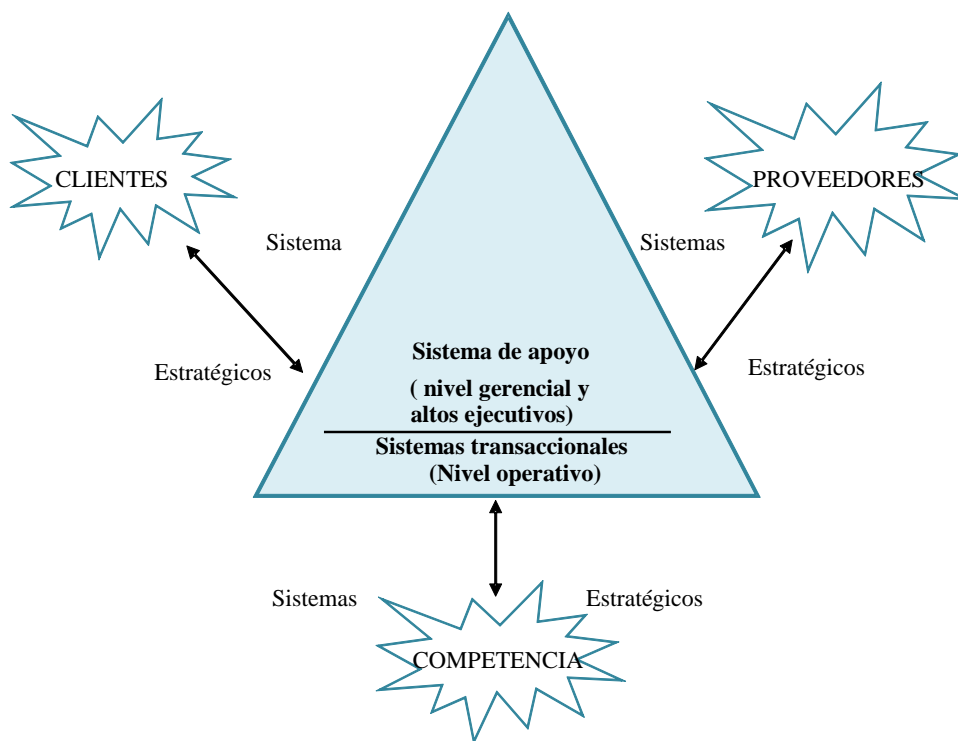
CLIENTES

PROVEEDORES

Sistema

Estratégicos

Sistemas

Estratégicos

Sistema de apoyo

( nivel gerencial y altos ejecutivos)

Sistemas transaccionales (Nivel operativo)

Sistemas

Estratégicos

COMPETENCIA